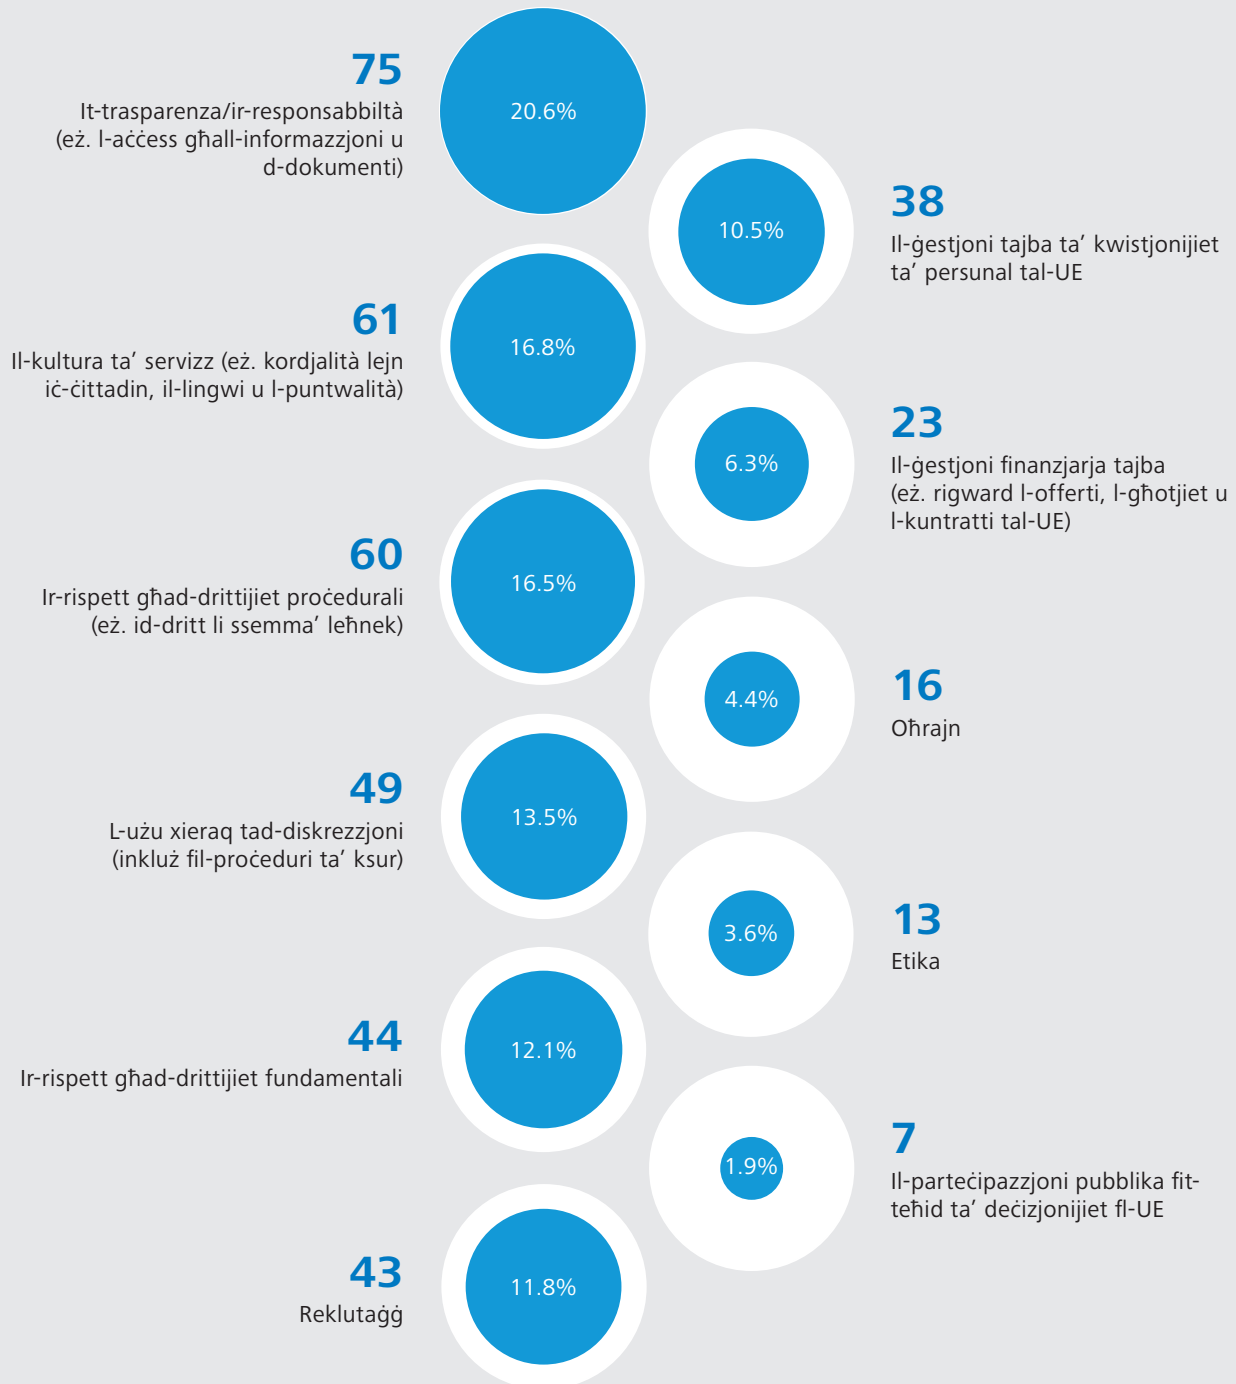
75
It-trasparenza/ir-responsabbiltà (eż. l-aċċess għall-informazzjoni u d-dokumenti)

20.6%

10.5%

38
Il-ġestjoni tajba ta' kwistjonijiet ta' persunal tal-UE

61
Il-kultura ta' servizz (eż. kordjalità lejn iċ-ċittadin, il-lingwi u l-puntwalità)

16.8%

6.3%

23
Il-ġestjoni finanzjarja tajba (eż. rigward l-offerti, l-għotjiet u l-kuntratti tal-UE)

60
Ir-rispett għad-drittijiet proċedurali (eż. id-dritt li ssemma' leħnek)

16.5%

4.4%

16
Oħrajn

49
L-użu xieraq tad-diskrezzjoni (inkluż fil-proċeduri ta' ksur)

13.5%

3.6%

13
Etika

44
Ir-rispett għad-drittijiet fundamentali

12.1%

1.9%

7
Il-parteċipazzjoni pubblika fit-teħid ta' deċizjonijiet fl-UE

43
Reklutaġġ

11.8%